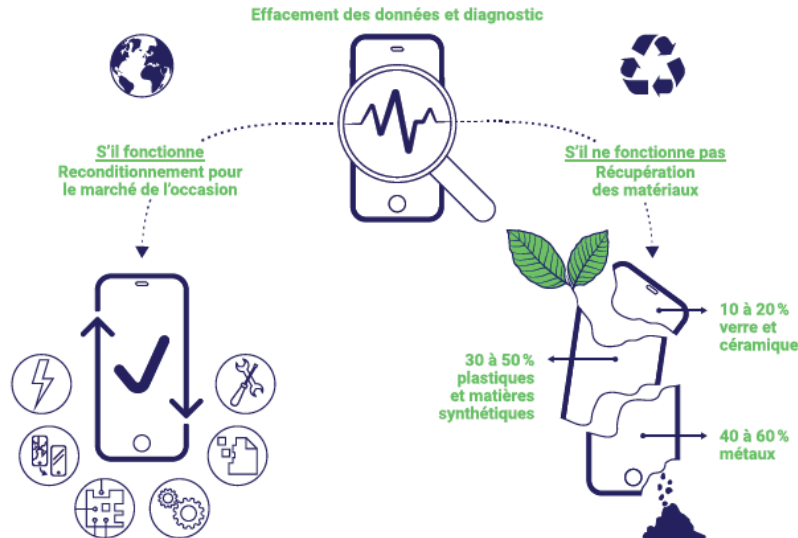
Effacement des données et diagnostic

S'il fonctionne
Reconditionnement pour le marché de l'occasion

S'il ne fonctionne pas
Récupération des matériaux

10 à 20 % verre et céramique

30 à 50 % plastiques et matières synthétiques

40 à 60 % métaux